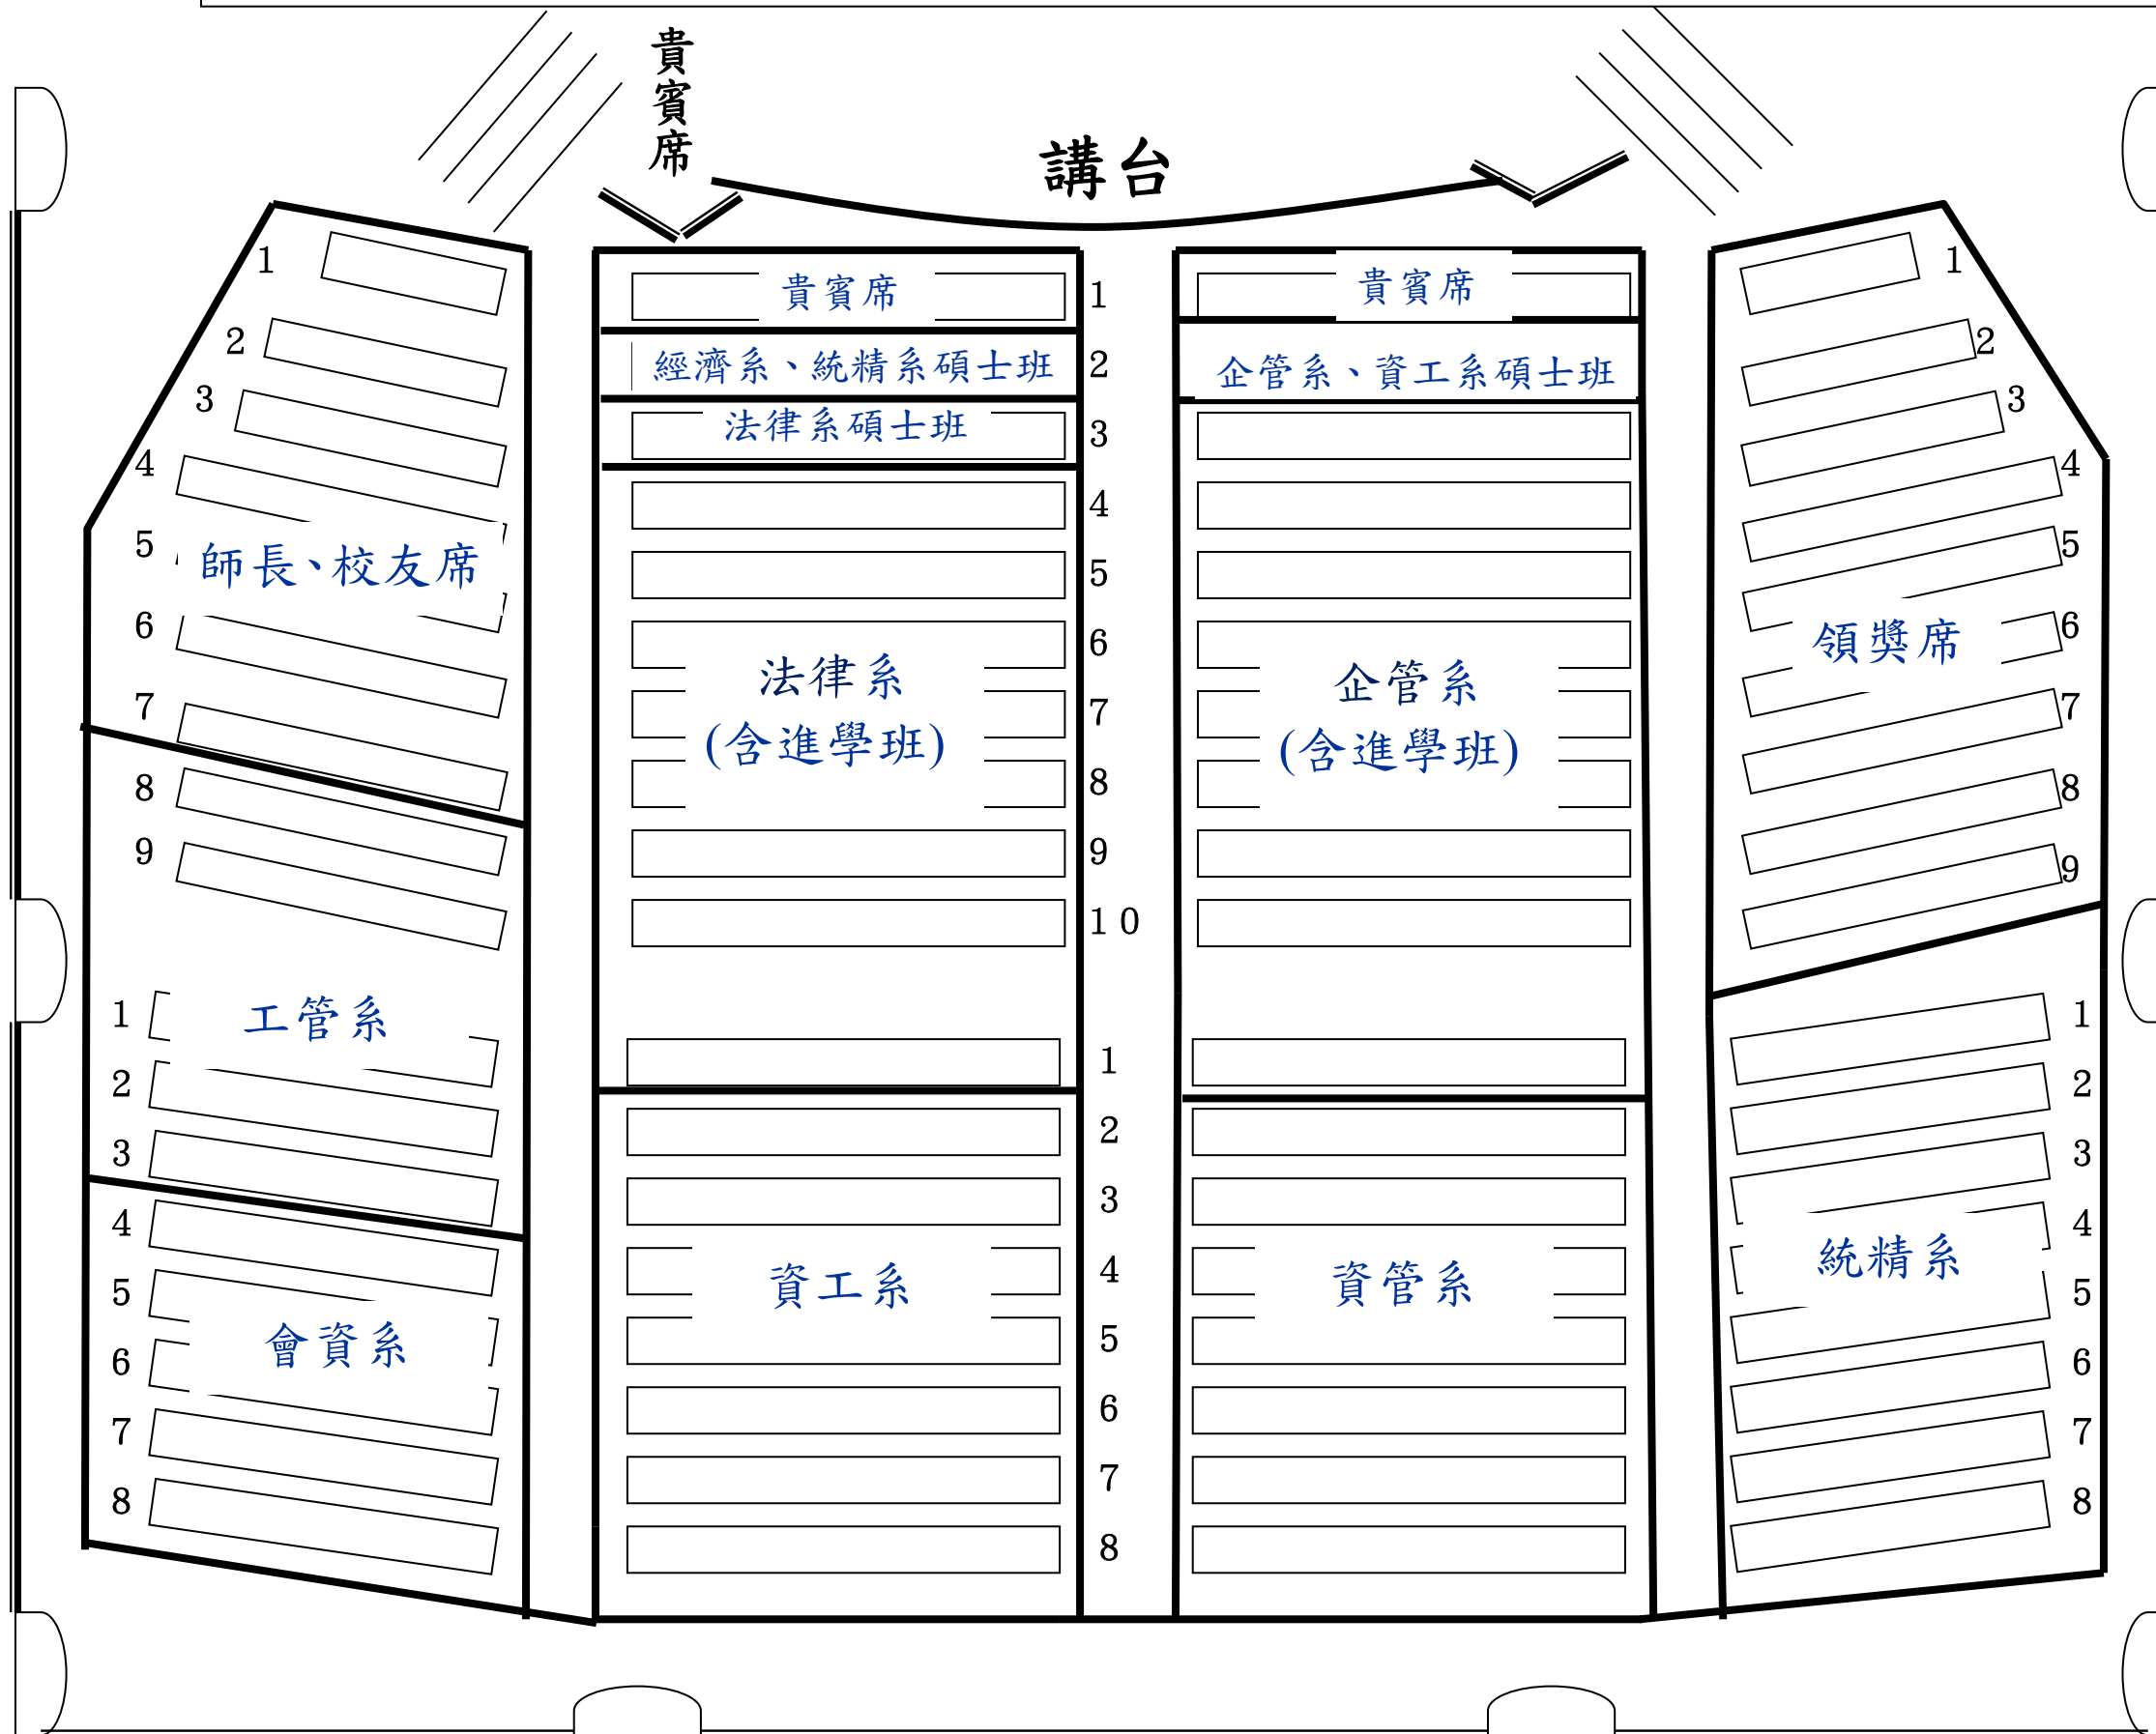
貴賓席

講台

1
2
3
4
5
師長、校友席
6
7
8
9

貴賓席
經濟系、統精系碩士班
法律系碩士班
法律系
(含進學班)

1
2
3
4
5
6
7
8
9
10

貴賓席
企管系、資工系碩士班
企管系
(含進學班)

1
2
3
4
5
6
領獎席
7
8
9

1
工管系
2
3
4
5
會資系
6
7
8

資工系

1
2
3
4
5
6
7
8

資管系

1
2
3
4
統精系
5
6
7
8